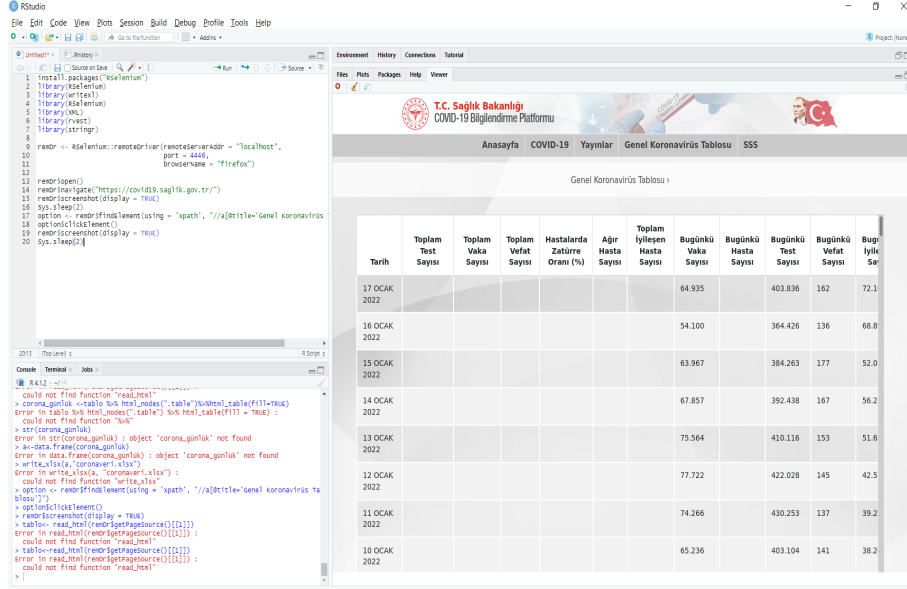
RStudio

File Edit Code View Plots Session Build Debug Profile Tools Help

Go to file/function | Addins | Project: (None)

Untitled1* × | .Rhistory ×

Source on Save | Run | Source

1 install.packages("RSelenium")
2 library(RSelenium)
3 library(writexl)
4 library(RSelenium)
5 library(XML)
6 library(rvest)
7 library(stringr)
8
9 remDr <- RSelenium::remoteDriver(remoteServerAddr = "localhost",
10                                  port = 4446,
11                                  browserName = "firefox")
12
13 remDr$open()
14 remDr$navigate("https://covid19.saglik.gov.tr/")
15 remDr$screenshot(display = TRUE)
16 Sys.sleep(2)
17 option <- remDr$findElement(using = 'xpath', "//a[@title='Genel Koronavirüs T
18 option$clickElement()
19 remDr$screenshot(display = TRUE)
20 Sys.sleep(2)

20:13 (Top Level) | R Script

Console | Terminal × | Jobs ×

R 4.1.2 · ~/

could not find function "read_html"
> corona_gunluk <-tablo %>% html_nodes(".table")%>%html_table(fill=TRUE)
Error in tablo %>% html_nodes(".table") %>% html_table(fill = TRUE) :
  could not find function "%>%"
> str(corona_gunluk)
Error in str(corona_gunluk) : object 'corona_gunluk' not found
> a<-data.frame(corona_gunluk)
Error in data.frame(corona_gunluk) : object 'corona_gunluk' not found
> write_xlsx(a,"coronaveri.xlsx")
Error in write_xlsx(a, "coronaveri.xlsx") :
  could not find function "write_xlsx"
> option <- remDr$findElement(using = 'xpath', "//a[@title='Genel Koronavirüs Tablosu']")
> option$clickElement()
> remDr$screenshot(display = TRUE)
> tablo<- read_html(remDr$getPageSource()[[1]])
Error in read_html(remDr$getPageSource()[[1]]) :
  could not find function "read_html"
> tablo<-read_html(remDr$getPageSource()[[1]])
Error in read_html(remDr$getPageSource()[[1]]) :
  could not find function "read_html"
>

Environment | History | Connections | Tutorial

Files | Plots | Packages | Help | Viewer

T.C. Sağlık Bakanlığı
COVID-19 Bilgilendirme Platformu

Anasayfa | COVID-19 | Yayınlar | Genel Koronavirüs Tablosu | SSS

Genel Koronavirüs Tablosu ›

| Tarih | Toplam Test Sayısı | Toplam Vaka Sayısı | Toplam Vefat Sayısı | Hastalarda Zatürre Oranı (%) | Ağır Hasta Sayısı | Toplam İyileşen Hasta Sayısı | Bugünkü Vaka Sayısı | Bugünkü Hasta Sayısı | Bugünkü Test Sayısı | Bugünkü Vefat Sayısı | Bugü İyile Sa |
|---|---|---|---|---|---|---|---|---|---|---|---|
| 17 OCAK 2022 | | | | | | | 64.935 | | 403.836 | 162 | 72.1 |
| 16 OCAK 2022 | | | | | | | 54.100 | | 364.426 | 136 | 68.8 |
| 15 OCAK 2022 | | | | | | | 63.967 | | 384.263 | 177 | 52.0 |
| 14 OCAK 2022 | | | | | | | 67.857 | | 392.438 | 167 | 56.2 |
| 13 OCAK 2022 | | | | | | | 75.564 | | 410.116 | 153 | 51.6 |
| 12 OCAK 2022 | | | | | | | 77.722 | | 422.028 | 145 | 42.5 |
| 11 OCAK 2022 | | | | | | | 74.266 | | 430.253 | 137 | 39.2 |
| 10 OCAK 2022 | | | | | | | 65.236 | | 403.104 | 141 | 38.2 |